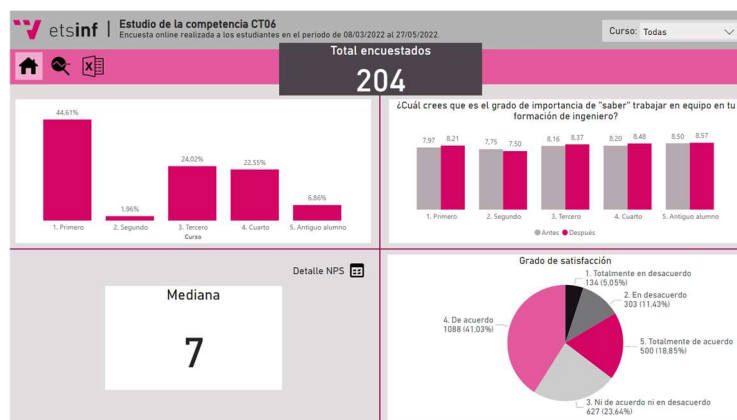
etsinf

Estudio de la competencia CT06

Encuesta online realizada a los estudiantes en el periodo de 08/03/2022 al 27/05/2022.

Curso: Todas

Total encuestados

204

| Curso | % |
|---|---|
| 1. Primero | 44.61% |
| 2. Segundo | 1.96% |
| 3. Tercero | 24.02% |
| 4. Cuarto | 22.55% |
| 5. Antiguo alumno | 6.86% |

Curso

¿Cuál crees que es el grado de importancia de "saber" trabajar en equipo en tu formación de ingeniero?

| | Antes | Después |
|---|---|---|
| 1. Primero | 7.97 | 8.21 |
| 2. Segundo | 7.75 | 7.50 |
| 3. Tercero | 8.16 | 8.37 |
| 4. Cuarto | 8.20 | 8.48 |
| 5. Antiguo alumno | 8.50 | 8.57 |

Antes  Después

Detalle NPS

Mediana

7

Grado de satisfacción

1. Totalmente en desacuerdo 134 (5,05%)

2. En desacuerdo 303 (11,43%)

5. Totalmente de acuerdo 500 (18,85%)

3. Ni de acuerdo ni en desacuerdo 627 (23,64%)

4. De acuerdo 1088 (41,03%)